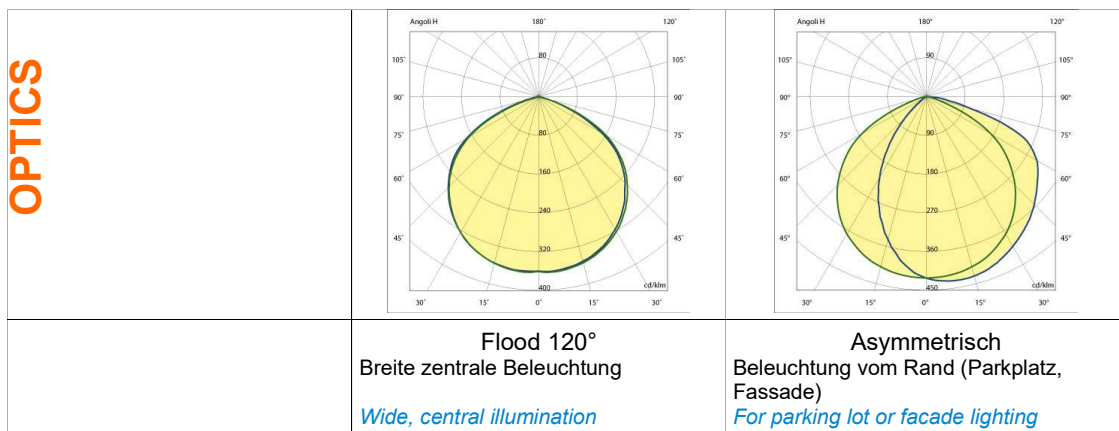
OPTICS

Angoli H 180° 120°
105° 105°
90° 90°
75° 75°
60° 60°
45° 45°
80
80
160
240
320
400
cd/klm
30° 15° 0° 15° 30°

Angoli H 180° 120°
105° 105°
90° 90°
75° 75°
60° 60°
45° 45°
90
90
180
270
360
450
cd/klm
30° 15° 0° 15° 30°

| | Flood 120° Breite zentrale Beleuchtung *Wide, central illumination* | Asymmetrisch Beleuchtung vom Rand (Parkplatz, Fassade) *For parking lot or facade lighting* |
|---|---|---|